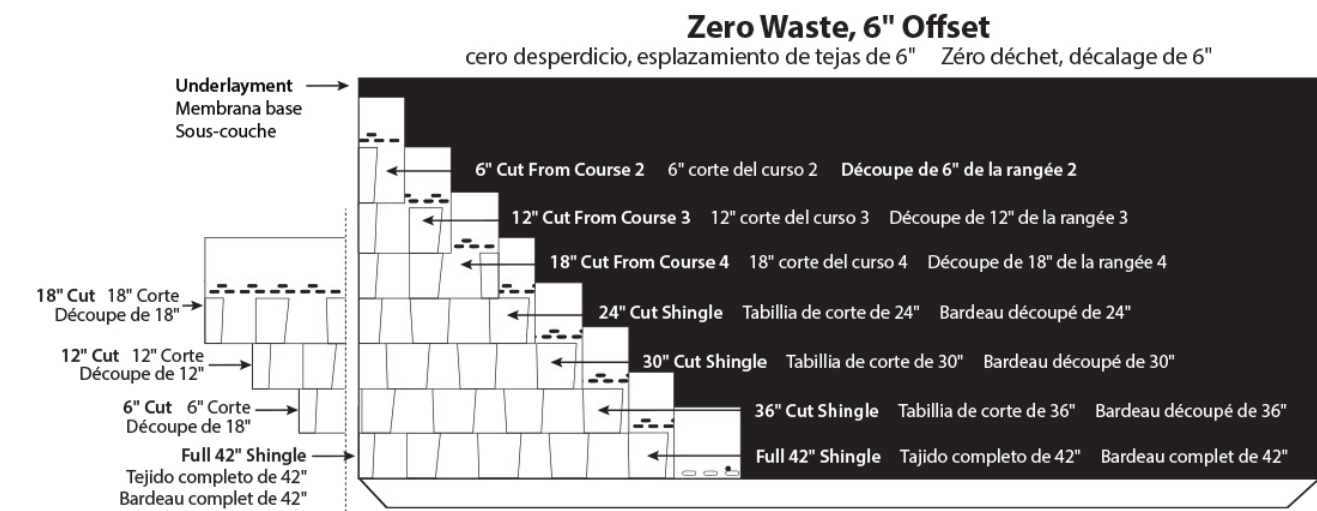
Zero Waste, 6" Offset
cero desperdicio, esplazamiento de tejas de 6"  Zéro déchet, décalage de 6"

Underlayment
Membrana base
Sous-couche

6" Cut From Course 2  6" corte del curso 2  Découpe de 6" de la rangée 2

12" Cut From Course 3  12" corte del curso 3  Découpe de 12" de la rangée 3

18" Cut From Course 4  18" corte del curso 4  Découpe de 18" de la rangée 4

18" Cut  18" Corte
Découpe de 18"

24" Cut Shingle  Tabillia de corte de 24"  Bardeau découpé de 24"

12" Cut  12" Corte
Découpe de 12"

30" Cut Shingle  Tabillia de corte de 30"  Bardeau découpé de 30"

6" Cut  6" Corte
Découpe de 18"

36" Cut Shingle  Tabillia de corte de 36"  Bardeau découpé de 36"

Full 42" Shingle
Tejido completo de 42"
Bardeau complet de 42"

Full 42" Shingle  Tajido completo de 42"  Bardeau complet de 42"